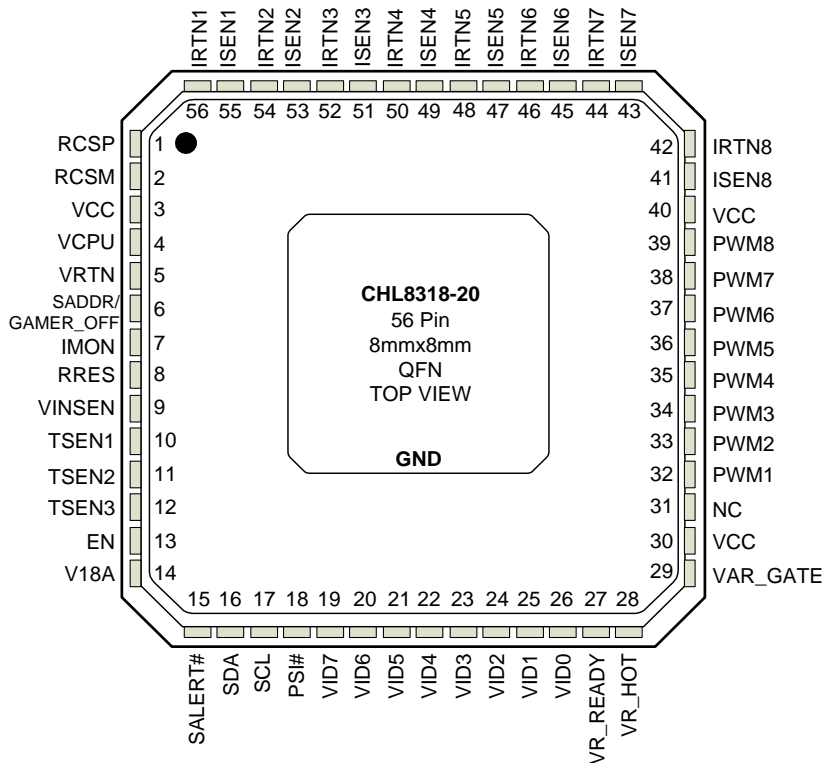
IRTN1 ISEN1 IRTN2 ISEN2 IRTN3 ISEN3 IRTN4 ISEN4 IRTN5 ISEN5 IRTN6 ISEN6 IRTN7 ISEN7

56 55 54 53 52 51 50 49 48 47 46 45 44 43

RCSP 1
RCSM 2
VCC 3
VCPU 4
VRTN 5
SADDR/ GAMER_OFF 6
IMON 7
RRES 8
VINSEN 9
TSEN1 10
TSEN2 11
TSEN3 12
EN 13
V18A 14

CHL8318-20
56 Pin
8mmx8mm
QFN
TOP VIEW

GND

42 IRTN8
41 ISEN8
40 VCC
39 PWM8
38 PWM7
37 PWM6
36 PWM5
35 PWM4
34 PWM3
33 PWM2
32 PWM1
31 NC
30 VCC
29 VAR_GATE

15 16 17 18 19 20 21 22 23 24 25 26 27 28

SALERT# SDA SCL PSI# VID7 VID6 VID5 VID4 VID3 VID2 VID1 VID0 VR_READY VR_HOT